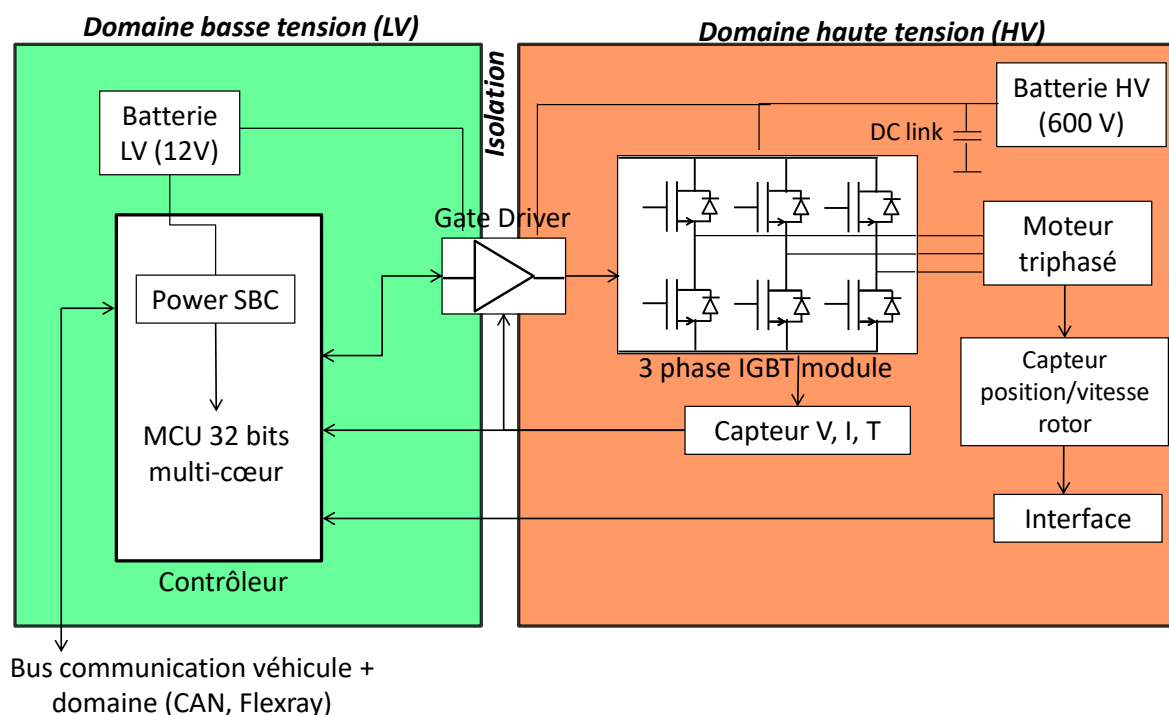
Domaine basse tension (LV)

Domaine haute tension (HV)

Isolation

Batterie LV (12V)

Power SBC

MCU 32 bits multi-cœur

Contrôleur

Gate Driver

Batterie HV (600 V)

DC link

Moteur triphasé

3 phase IGBT module

Capteur position/vitesse rotor

Capteur V, I, T

Interface

Bus communication véhicule + domaine (CAN, Flexray)